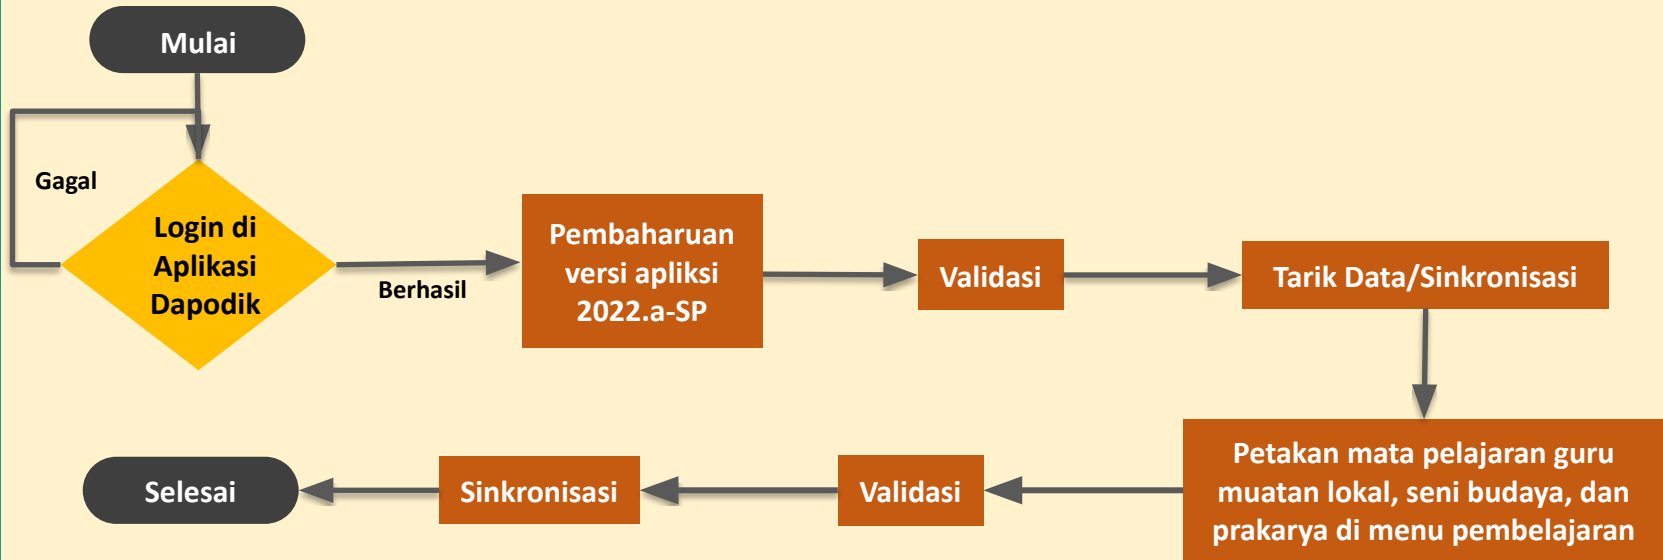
Mulai

Gagal

Login di Aplikasi Dapodik

Berhasil

Pembaharuan versi apliksi 2022.a-SP

Validasi

Tarik Data/Sinkronisasi

Petakan mata pelajaran guru muatan lokal, seni budaya, dan prakarya di menu pembelajaran

Validasi

Sinkronisasi

Selesai